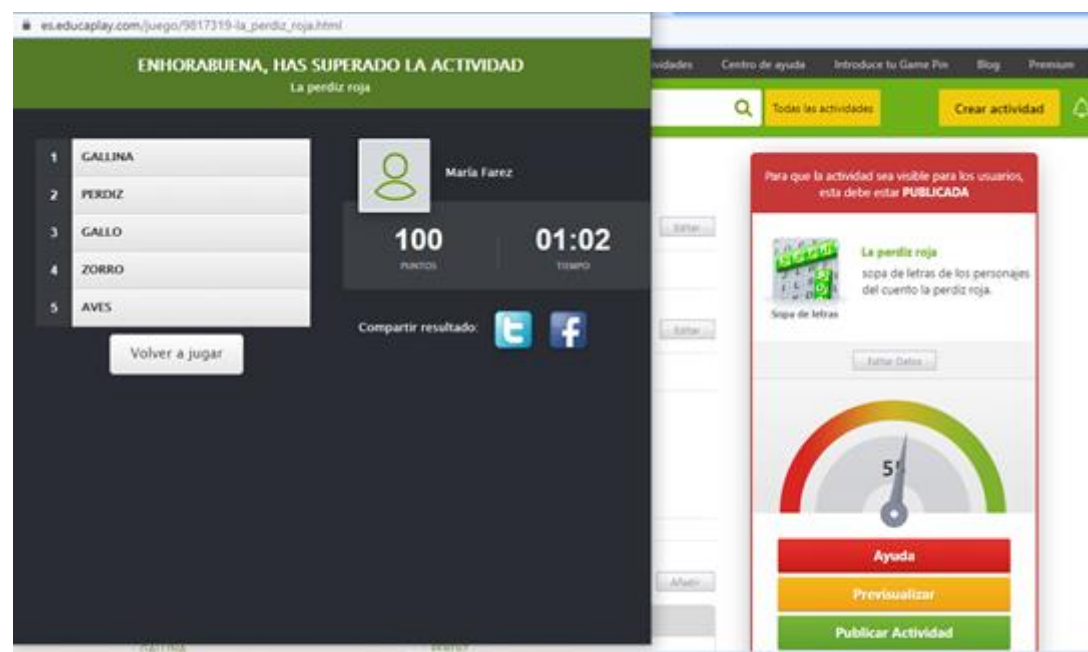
es.educaplay.com/juego/9817319-la_perdiz_roja.html

ENHORABUENA, HAS SUPERADO LA ACTIVIDAD
La perdiz roja

1 GALLINA
2 PERDIZ
3 GALLO
4 ZORRO
5 AVES

Volver a jugar

María Farez

100
PUNTOS

01:02
TIEMPO

Compartir resultado:

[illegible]ividades Centro de ayuda Introduce tu Game Pin Blog Premium

Todas las actividades

Crear actividad

Editar

Editar

Para que la actividad sea visible para los usuarios, esta debe estar PUBLICADA

La perdiz roja
sopa de letras de los personajes del cuento la perdiz roja.

Sopa de letras

Editar Datos

5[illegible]

Ayuda

Previsualizar

Publicar Actividad

Añadir

GALLINA

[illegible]